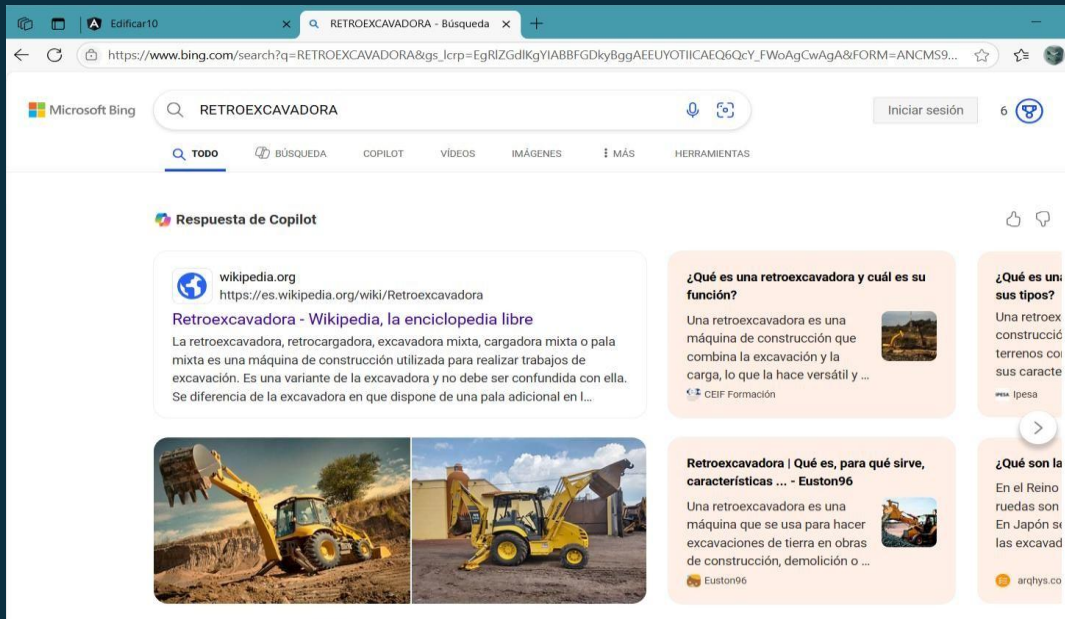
Edificar10
RETROEXCAVADORA - Búsqueda
https://www.bing.com/search?q=RETROEXCAVADORA&gs_lcrp=EgRlZGdlKgYIABBFGDkyBggAEEUYOTIICAEQ6QcY_FWoAgCwAgA&FORM=ANCMS9...

Microsoft Bing
RETROEXCAVADORA
Iniciar sesión
6

TODO
BÚSQUEDA
COPILOT
VÍDEOS
IMÁGENES
MÁS
HERRAMIENTAS

Respuesta de Copilot

wikipedia.org
https://es.wikipedia.org/wiki/Retroexcavadora
Retroexcavadora - Wikipedia, la enciclopedia libre
La retroexcavadora, retrocargadora, excavadora mixta, cargadora mixta o pala mixta es una máquina de construcción utilizada para realizar trabajos de excavación. Es una variante de la excavadora y no debe ser confundida con ella. Se diferencia de la excavadora en que dispone de una pala adicional en l...

¿Qué es una retroexcavadora y cuál es su función?
Una retroexcavadora es una máquina de construcción que combina la excavación y la carga, lo que la hace versátil y ...
CEIF Formación

¿Qué es una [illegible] sus tipos?
Una retroex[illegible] construcció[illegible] terrenos co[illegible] sus caracte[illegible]
Ipesa

Retroexcavadora | Qué es, para qué sirve, características ... - Euston96
Una retroexcavadora es una máquina que se usa para hacer excavaciones de tierra en obras de construcción, demolición o ...
Euston96

¿Qué son la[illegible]
En el Reino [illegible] ruedas son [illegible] En Japón s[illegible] las excavad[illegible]
arqhys.co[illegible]